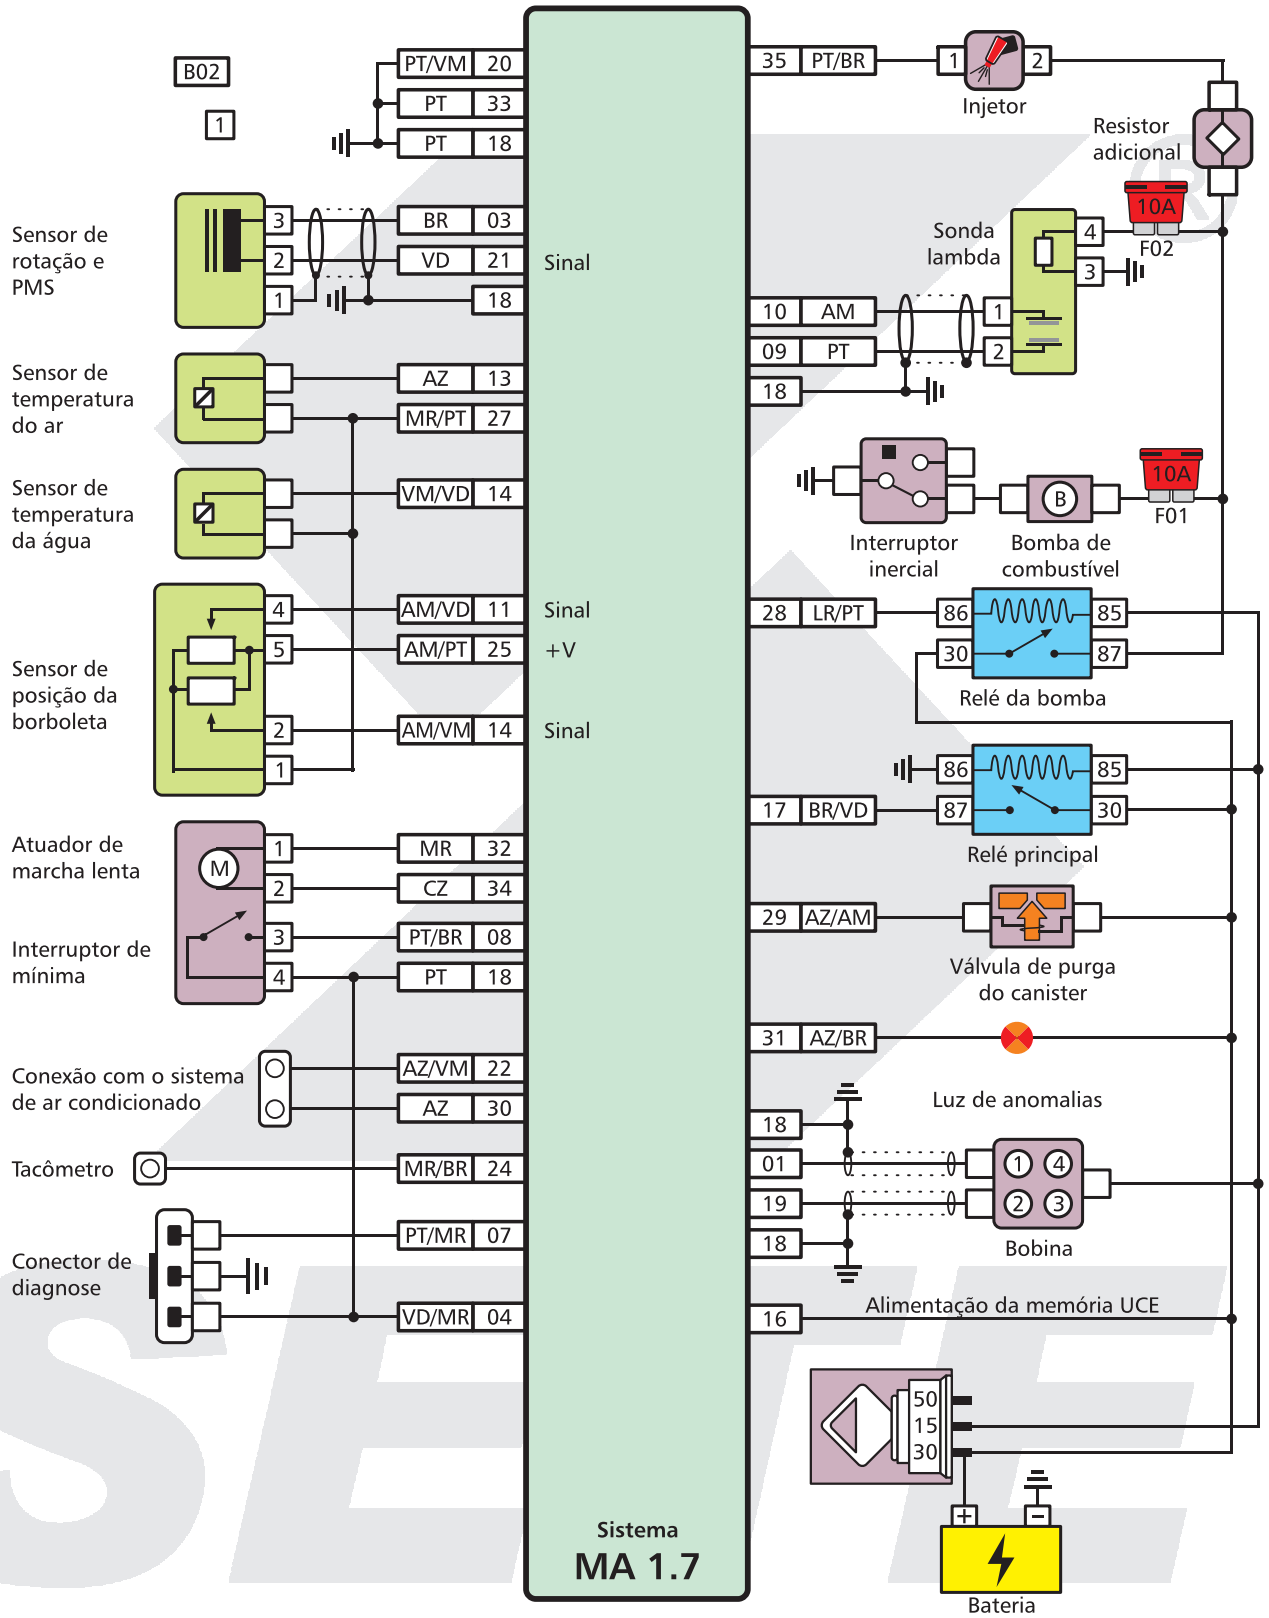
B02

1

| PT/VM | 20 |
|---|---|
| PT | 33 |
| PT | 18 |

Sensor de rotação e PMS

3 2 1

| BR | 03 |
|---|---|
| VD | 21 |
| | 18 |

Sinal

Sensor de temperatura do ar

| AZ | 13 |
|---|---|
| MR/PT | 27 |

Sensor de temperatura da água

| VM/VD | 14 |
|---|---|

Sensor de posição da borboleta

4 5 2 1

| AM/VD | 11 |
|---|---|
| AM/PT | 25 |
| AM/VM | 14 |

Sinal
+V
Sinal

Atuador de marcha lenta

M

Interruptor de mínima

1 2 3 4

| MR | 32 |
|---|---|
| CZ | 34 |
| PT/BR | 08 |
| PT | 18 |

Conexão com o sistema de ar condicionado

| AZ/VM | 22 |
|---|---|
| AZ | 30 |

Tacômetro

| MR/BR | 24 |
|---|---|

Conector de diagnose

| PT/MR | 07 |
|---|---|
| VD/MR | 04 |

| 35 | PT/BR |
|---|---|

1 2
Injetor

Resistor adicional

10A
F02

Sonda lambda

4 3 1 2

| 10 | AM |
|---|---|
| 09 | PT |
| 18 | |

Interruptor inercial

B
Bomba de combustível

10A
F01

| 28 | LR/PT |
|---|---|

86 85 30 87
Relé da bomba

86 85 87 30

| 17 | BR/VD |
|---|---|

Relé principal

| 29 | AZ/AM |
|---|---|

Válvula de purga do canister

| 31 | AZ/BR |
|---|---|

Luz de anomalias

| 18 |
|---|
| 01 |
| 19 |
| 18 |

1 4 2 3
Bobina

| 16 |
|---|

Alimentação da memória UCE

50
15
30

+ −
Bateria

Sistema
MA 1.7